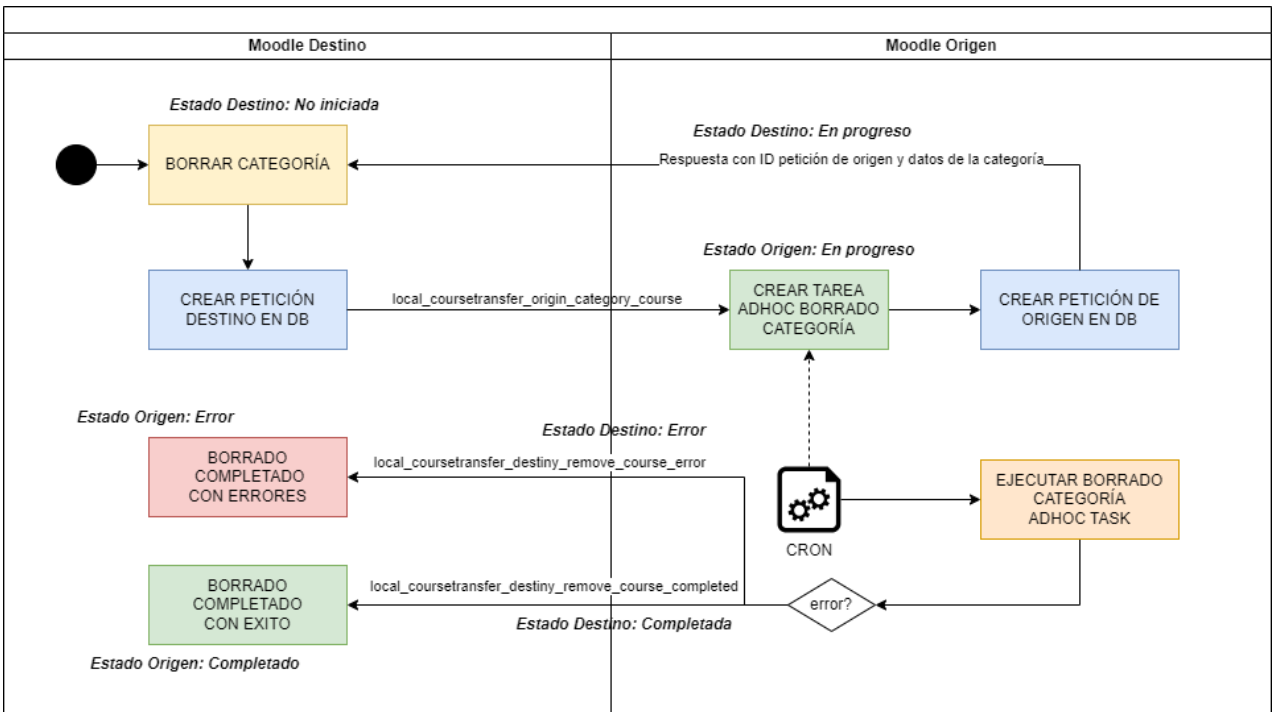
Moodle Destino

Moodle Origen

Estado Destino: No iniciada

BORRAR CATEGORÍA

Estado Destino: En progreso

Respuesta con ID petición de origen y datos de la categoría

CREAR PETICIÓN DESTINO EN DB

local_coursetransfer_origin_category_course

Estado Origen: En progreso

CREAR TAREA ADHOC BORRADO CATEGORÍA

CREAR PETICIÓN DE ORIGEN EN DB

Estado Origen: Error

Estado Destino: Error

BORRADO COMPLETADO CON ERRORES

local_coursetransfer_destiny_remove_course_error

CRON

EJECUTAR BORRADO CATEGORÍA ADHOC TASK

BORRADO COMPLETADO CON EXITO

local_coursetransfer_destiny_remove_course_completed

error?

Estado Destino: Completada

Estado Origen: Completado